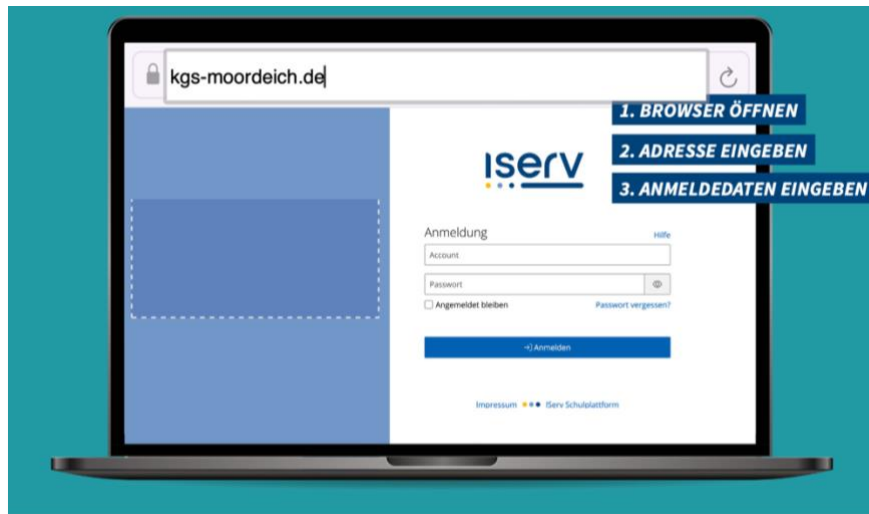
kgs-moordeich.de

1. BROWSER ÖFFNEN

2. ADRESSE EINGEBEN

3. ANMELDEDATEN EINGEBEN

iserv

Anmeldung

Hilfe

Account

Passwort

Angemeldet bleiben

Passwort vergessen?

Anmelden

Impressum

IServ Schulplattform